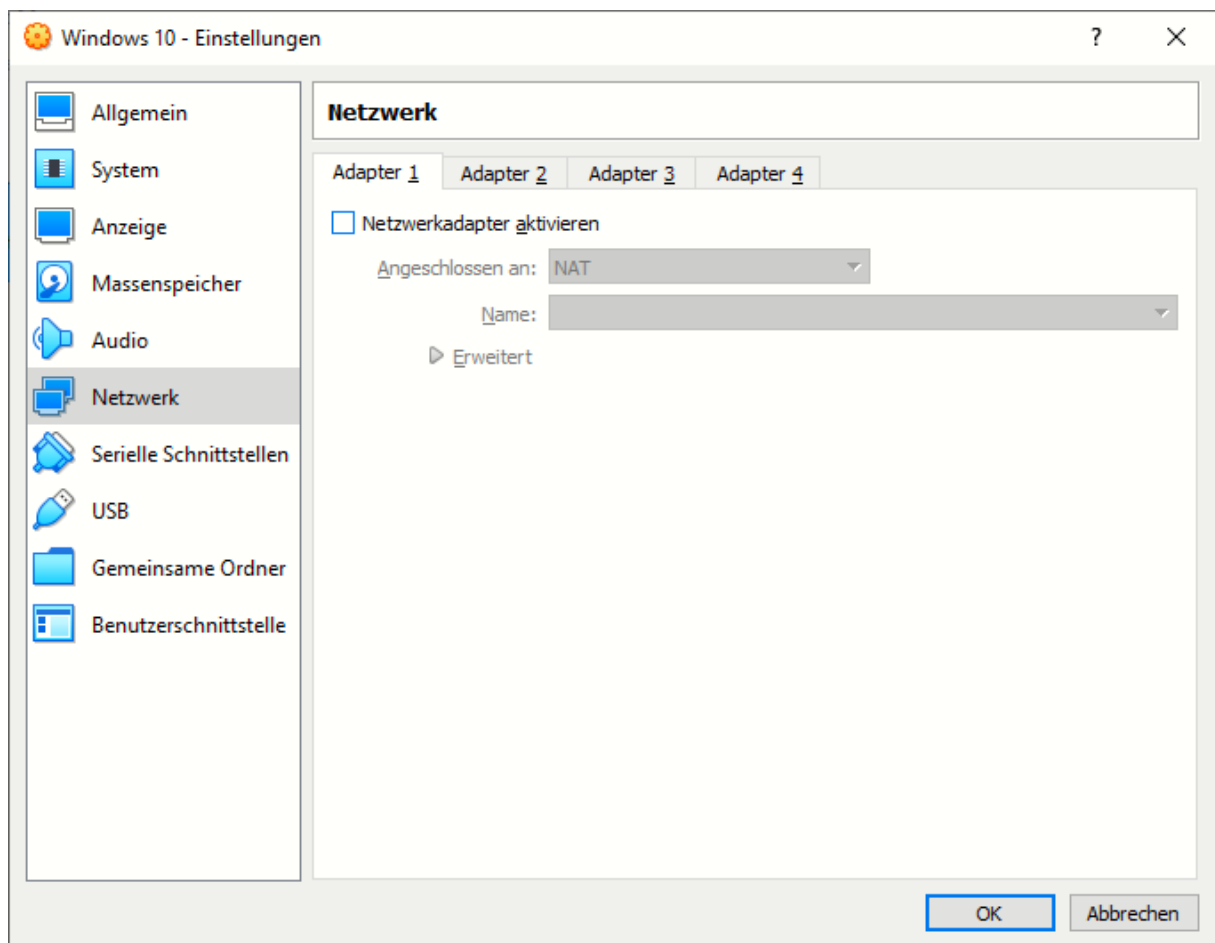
Windows 10 - Einstellungen

?

Allgemein
System
Anzeige
Massenspeicher
Audio
Netzwerk
Serielle Schnittstellen
USB
Gemeinsame Ordner
Benutzerschnittstelle

Netzwerk

Adapter 1 | Adapter 2 | Adapter 3 | Adapter 4

Netzwerkadapter aktivieren

Angeschlossen an: NAT

Name:

Erweitert

OK
Abbrechen